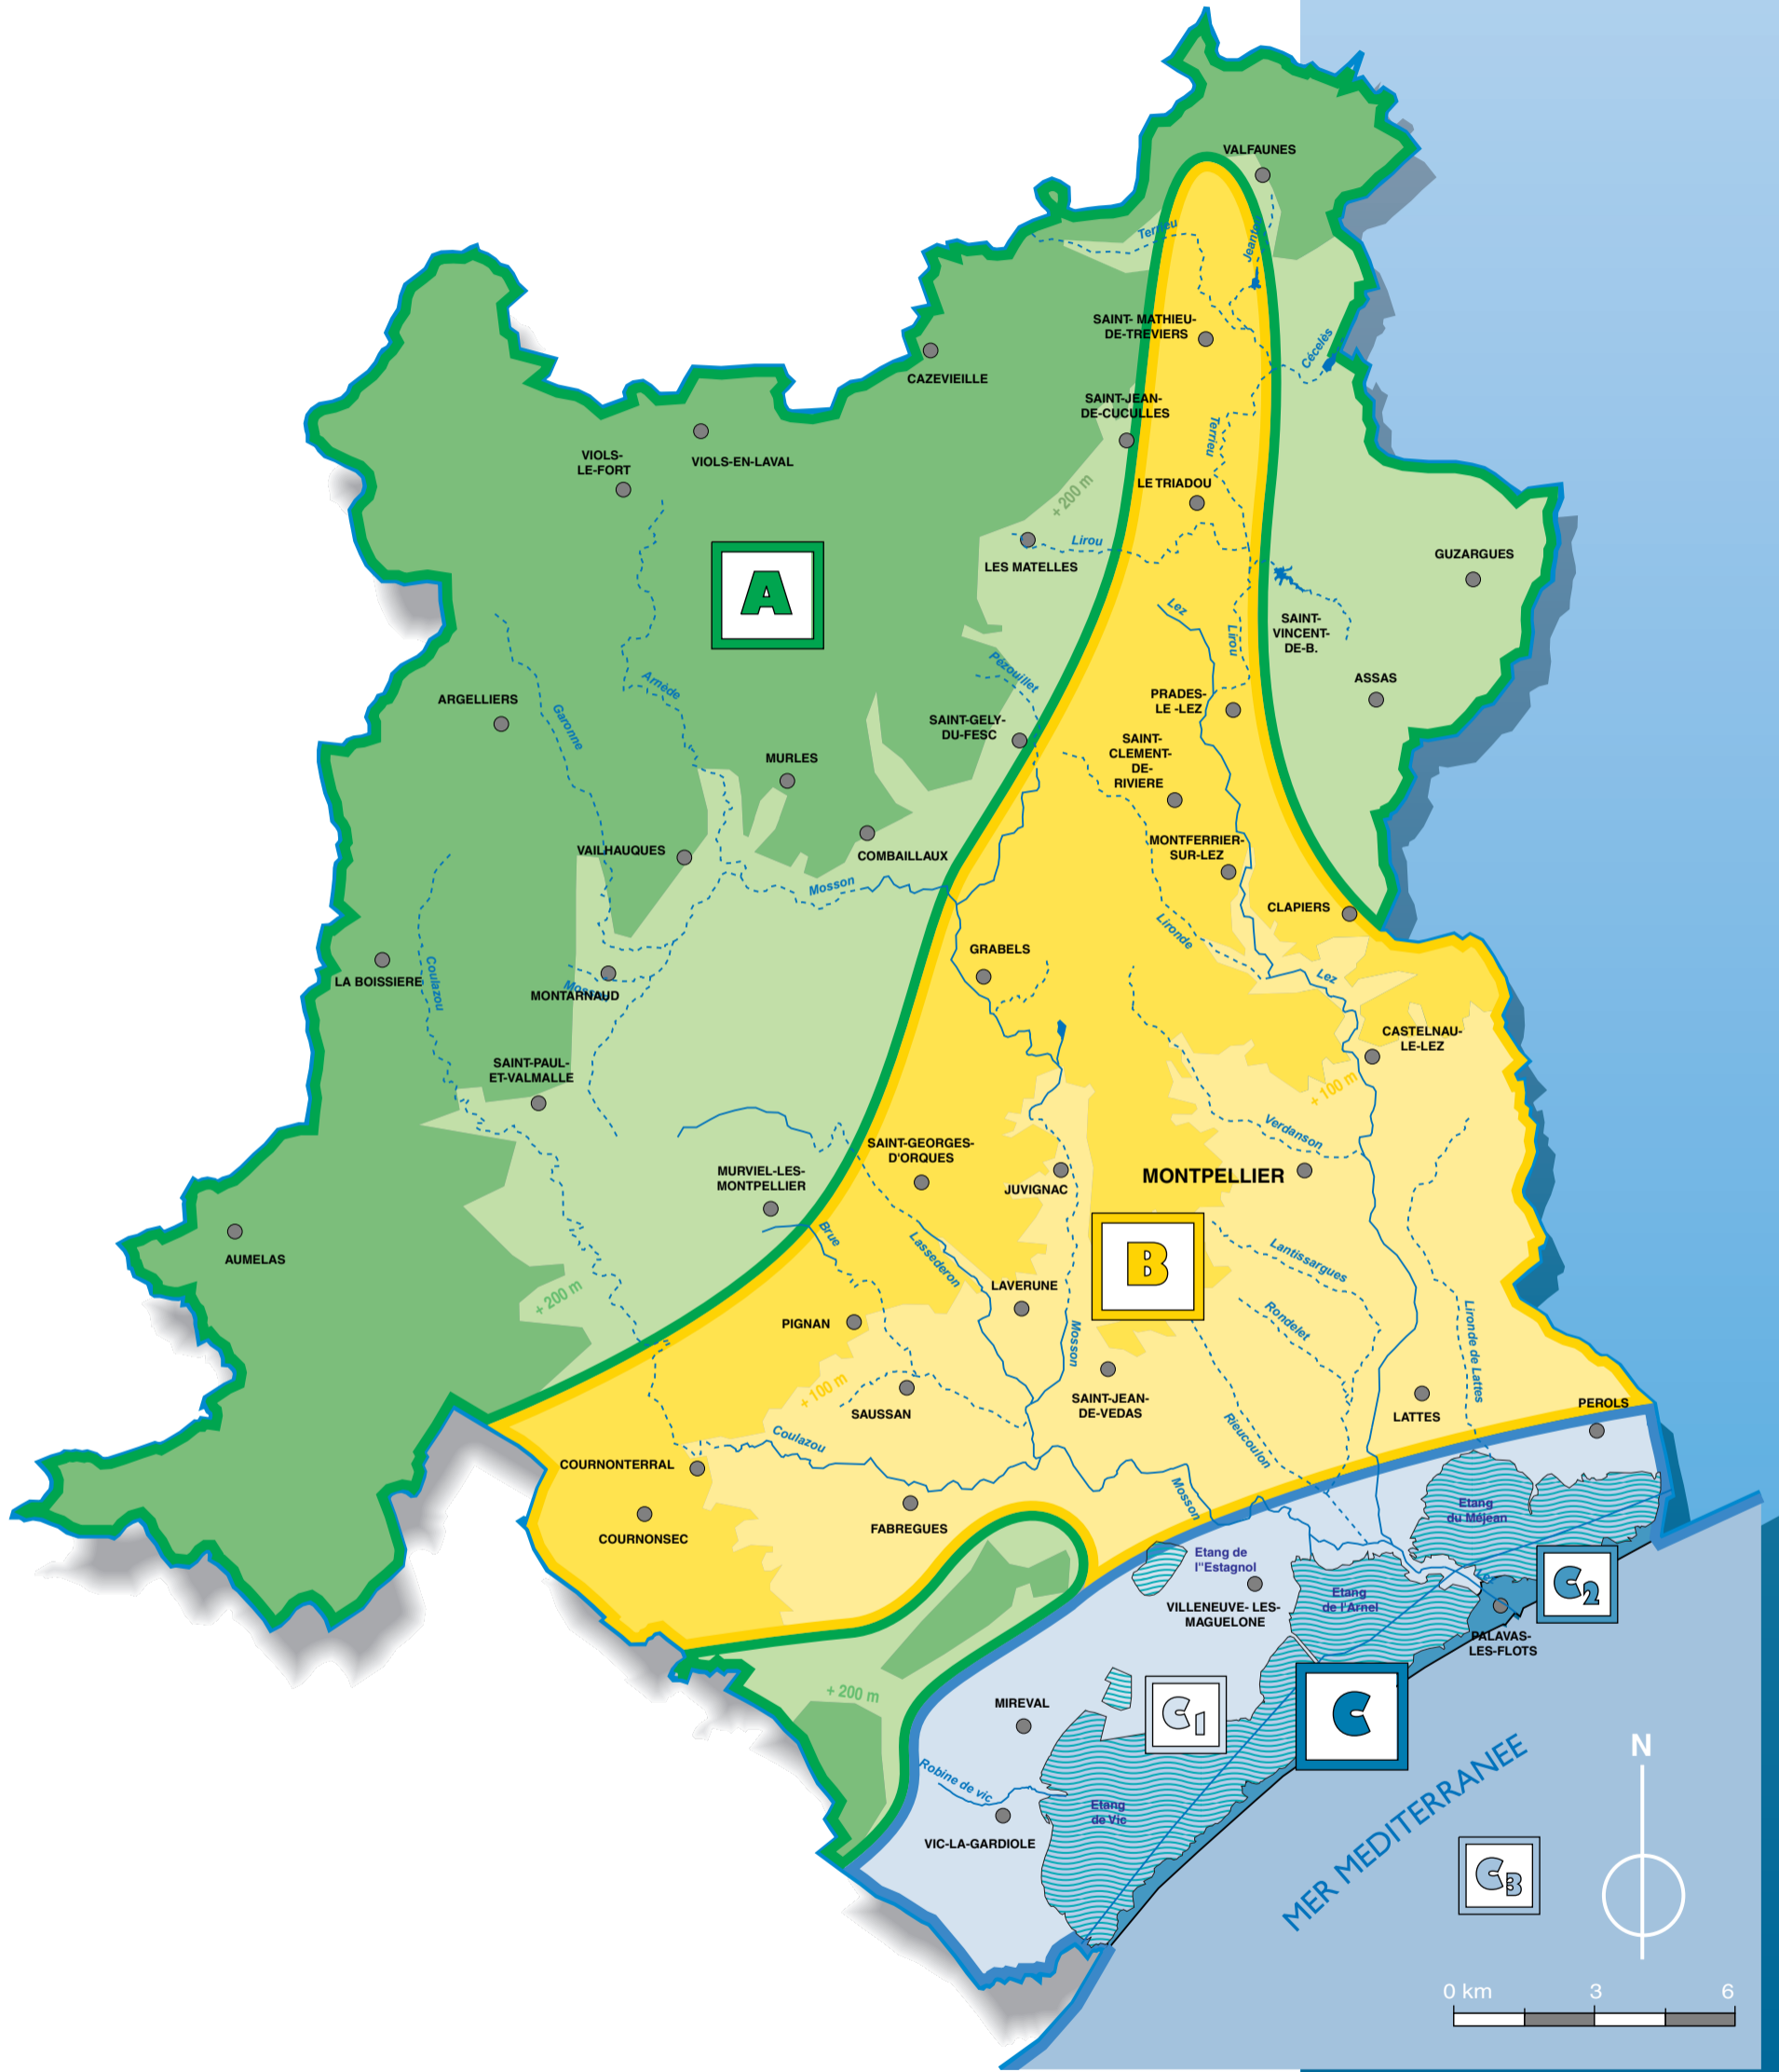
VALFAUNES
Terrieu
Jeante
SAINT- MATHIEU-DE-TREVIERS
Cécelès
CAZEVIEILLE
SAINT-JEAN-DE-CUCULLES
Terrieu
VIOLS-LE-FORT
VIOLS-EN-LAVAL
LE TRIADOU
+ 200 m
Lirou
LES MATELLES
GUZARGUES
A
Lez
Lirou
SAINT-VINCENT-DE-B.
ASSAS
Pézouillet
Amède
ARGELLIERS
Garonne
SAINT-GELY-DU-FESC
PRADES-LE -LEZ
SAINT-CLEMENT-DE-RIVIERE
MURLES
MONTFERRIER-SUR-LEZ
VAILHAUQUES
COMBAILLAUX
Mosson
CLAPIERS
Lironde
GRABELS
LA BOISSIERE
Coulazou
MONTARNAUD
Mosson
Lez
CASTELNAU-LE-LEZ
SAINT-PAUL-ET-VALMALLE
+ 100 m
Verdanson
SAINT-GEORGES-D'ORQUES
MURVIEL-LES-MONTPELLIER
JUVIGNAC
MONTPELLIER
AUMELAS
Brue
Lassederon
B
Lantissargues
LAVERUNE
+ 200 m
PIGNAN
Rondelet
Mosson
Lironde de Lattes
+ 100 m
SAUSSAN
SAINT-JEAN-DE-VEDAS
LATTES
PEROLS
Coulazou
Rieucoulon
COURNONTERRAL
Mosson
Etang du Méjean
COURNONSEC
FABREGUES
Etang de l''Estagnol
VILLENEUVE- LES-MAGUELONE
Etang de l'Arnel
C2
PALAVAS-LES-FLOTS
+ 200 m
MIREVAL
C1
C
Robine de vic
Etang de Vic
VIC-LA-GARDIOLE
MER MEDITERRANEE
N
C3
0 km
3
6